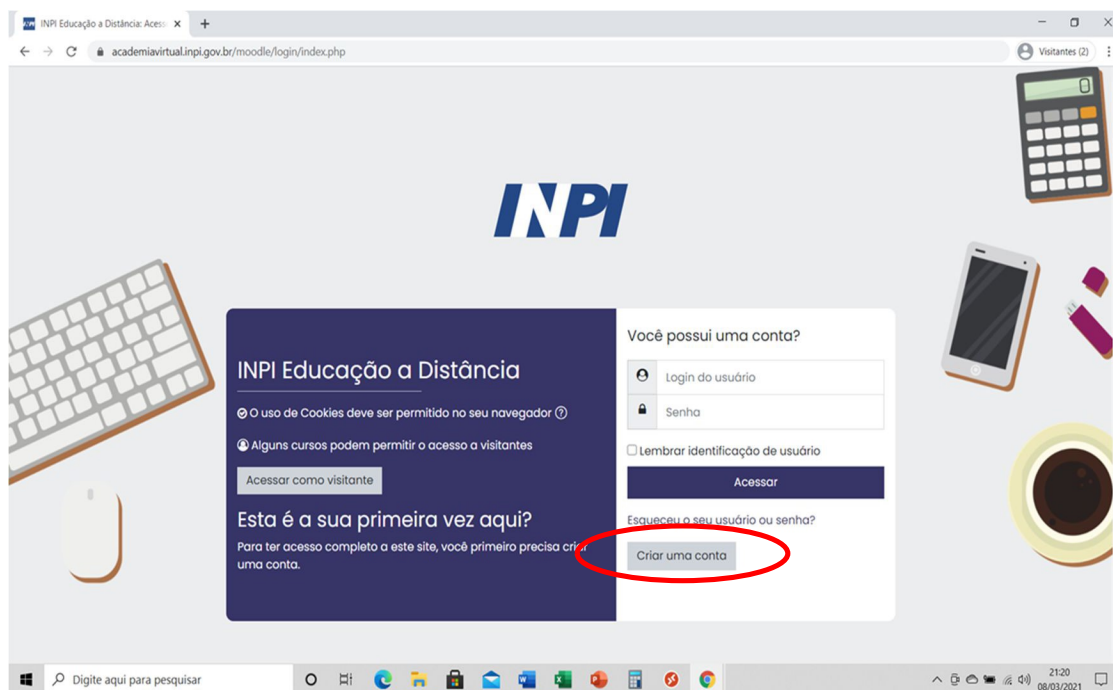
INPI Educação a Distância: Aces ×
+
academiavirtual.inpi.gov.br/moodle/login/index.php
Visitantes (2)

INPI

INPI Educação a Distância

O uso de Cookies deve ser permitido no seu navegador

Alguns cursos podem permitir o acesso a visitantes

Acessar como visitante

Esta é a sua primeira vez aqui?

Para ter acesso completo a este site, você primeiro precisa criar uma conta.

Você possui uma conta?

Login do usuário

Senha

Lembrar identificação de usuário

Acessar

Esqueceu o seu usuário ou senha?

Criar uma conta

Digite aqui para pesquisar

21:20
08/03/2021